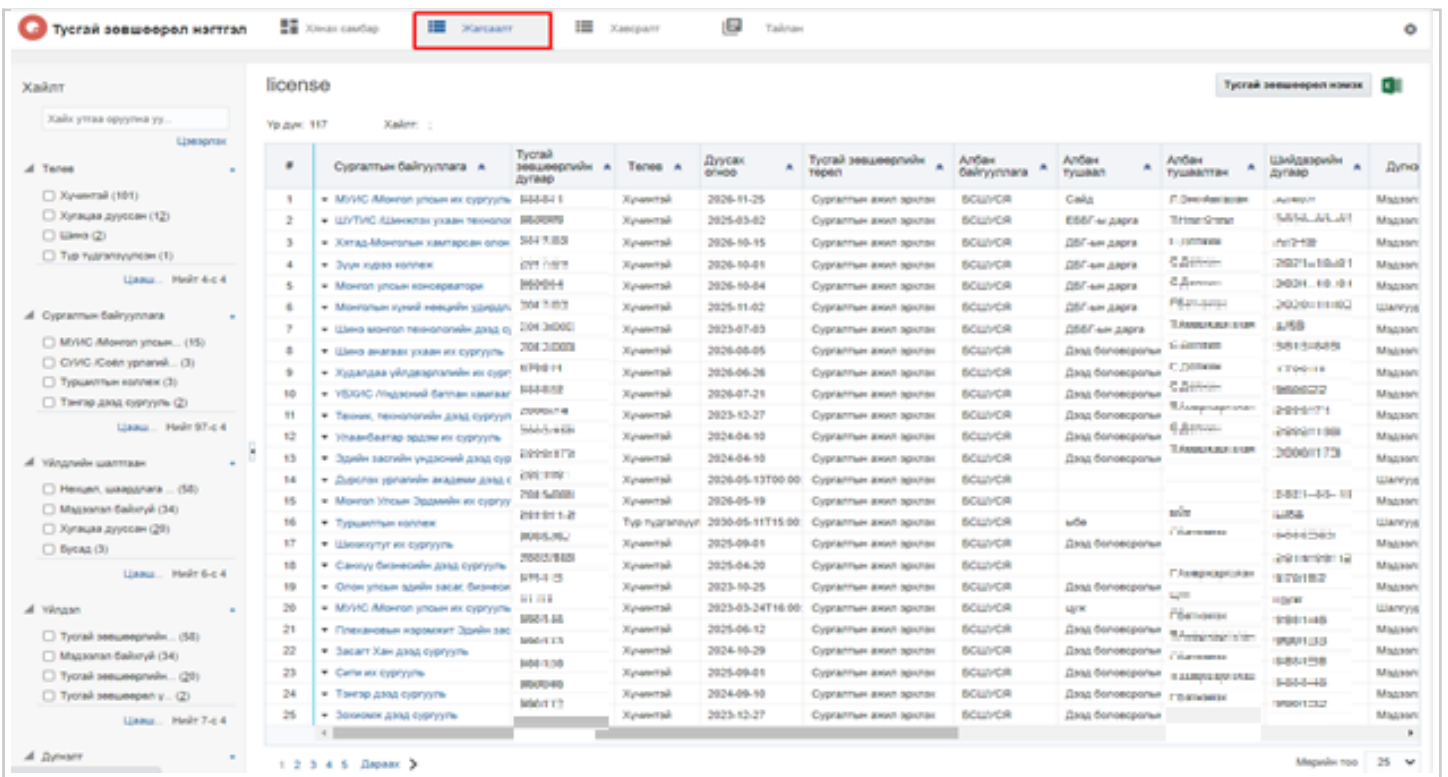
Тусгай зөвшөөрөл нэгтгэл | Хянах самбар | Жагсаалт | Хавсралт | Тайлан

Хайлт

Хайх утгаа оруулна уу...

Цэвэрлэх

Төлөв
☐ Хүчинтэй (101)
☐ Хугацаа дууссан (12)
☐ Шинэ (2)
☐ Түр түдгэлзүүлсэн (1)
Цааш... Нийт 4-с 4

Сургалтын байгууллага
☐ МУИС /Монгол улсын... (15)
☐ СУИС /Соёл урлагий... (3)
☐ Турщилтын коллеж (3)
☐ Тэнгэр дээд сургууль (2)
Цааш... Нийт 97-с 4

Үйлдлийн шалтгаан
☐ Нөхцөл, шаардлага ... (58)
☐ Мэдээлэл байхгүй (34)
☐ Хугацаа дууссан (20)
☐ Бусад (3)
Цааш... Нийт 6-с 4

Үйлдэл
☐ Тусгай зөвшөөрлийн... (58)
☐ Мэдээлэл байхгүй (34)
☐ Тусгай зөвшөөрлийн... (20)
☐ Тусгай зөвшөөрөл у... (2)
Цааш... Нийт 7-с 4

Дүгнэлт

license

Тусгай зөвшөөрөл нэмэх

Үр дүн: 117 Хайлт: :

| # | Сургалтын байгууллага | Тусгай зөвшөөрлийн дугаар | Төлөв | Дуусах огноо | Тусгай зөвшөөрлийн төрөл | Албан байгууллага | Албан тушаал | Албан тушаалтан | Шийдвэрийн дугаар | Дүгн |
|---|---|---|---|---|---|---|---|---|---|---|
| 1 | МУИС /Монгол улсын их сургууль | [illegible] | Хүчинтэй | 2026-11-25 | Сургалтын ажил эрхлэх | БСШУСЯ | Сайд | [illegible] | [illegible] | Мэдээл |
| 2 | ШУТИС /Шинжлэх ухаан технолог | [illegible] | Хүчинтэй | 2025-03-02 | Сургалтын ажил эрхлэх | БСШУСЯ | ЕББГ-ын дарга | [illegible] | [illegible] | Мэдээл |
| 3 | Хятад-Монголын хамтарсан олон | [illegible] | Хүчинтэй | 2026-10-15 | Сургалтын ажил эрхлэх | БСШУСЯ | ДБГ-ын дарга | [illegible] | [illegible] | Мэдээл |
| 4 | Зуун хуруу коллеж | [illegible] | Хүчинтэй | 2026-10-01 | Сургалтын ажил эрхлэх | БСШУСЯ | ДБГ-ын дарга | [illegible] | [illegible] | Мэдээл |
| 5 | Монгол улсын консерватори | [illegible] | Хүчинтэй | 2026-10-04 | Сургалтын ажил эрхлэх | БСШУСЯ | ДБГ-ын дарга | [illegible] | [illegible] | Мэдээл |
| 6 | Монголын хүний эмнэлгийн удирдл | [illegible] | Хүчинтэй | 2025-11-02 | Сургалтын ажил эрхлэх | БСШУСЯ | ДБГ-ын дарга | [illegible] | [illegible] | Шалгуу |
| 7 | Шинэ монгол технологийн дээд с | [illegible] | Хүчинтэй | 2023-07-03 | Сургалтын ажил эрхлэх | БСШУСЯ | ДББГ-ын дарга | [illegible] | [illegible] | Мэдээл |
| 8 | Шинэ анагаах ухааны их сургууль | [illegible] | Хүчинтэй | 2026-08-05 | Сургалтын ажил эрхлэх | БСШУСЯ | Дээд боловсролы | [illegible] | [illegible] | Мэдээл |
| 9 | Худалдаа үйлдвэрлэлийн их сург | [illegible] | Хүчинтэй | 2026-06-26 | Сургалтын ажил эрхлэх | БСШУСЯ | Дээд боловсролы | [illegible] | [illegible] | Мэдээл |
| 10 | УБХИС /Улаанбаатар хамгаал | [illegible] | Хүчинтэй | 2026-07-21 | Сургалтын ажил эрхлэх | БСШУСЯ | Дээд боловсролы | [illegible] | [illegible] | Мэдээл |
| 11 | Техник, технологийн дээд сургуул | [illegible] | Хүчинтэй | 2023-12-27 | Сургалтын ажил эрхлэх | БСШУСЯ | Дээд боловсролы | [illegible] | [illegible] | Мэдээл |
| 12 | Улаанбаатар эрдэм их сургууль | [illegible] | Хүчинтэй | 2024-04-10 | Сургалтын ажил эрхлэх | БСШУСЯ | Дээд боловсролы | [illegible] | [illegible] | Мэдээл |
| 13 | Эдийн засгийн үндэсний дээд сур | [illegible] | Хүчинтэй | 2024-04-10 | Сургалтын ажил эрхлэх | БСШУСЯ | Дээд боловсролы | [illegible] | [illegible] | Мэдээл |
| 14 | Дүрслэх урлагийн академи дээд с | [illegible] | Хүчинтэй | 2026-05-13T00:00 | Сургалтын ажил эрхлэх | БСШУСЯ | | | | Шалгуу |
| 15 | Монгол Улсын Эрдмийн их сургуул | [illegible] | Хүчинтэй | 2026-05-19 | Сургалтын ажил эрхлэх | БСШУСЯ | | | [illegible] | Мэдээл |
| 16 | Туршилтын коллеж | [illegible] | Түр түдгэлзүүл | 2030-05-11T15:00 | Сургалтын ажил эрхлэх | БСШУСЯ | ыбе | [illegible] | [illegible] | Шалгуу |
| 17 | Шинэхүтүг их сургууль | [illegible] | Хүчинтэй | 2025-09-01 | Сургалтын ажил эрхлэх | БСШУСЯ | Дээд боловсролы | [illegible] | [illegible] | Мэдээл |
| 18 | Санхүү бизнесийн дээд сургууль | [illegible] | Хүчинтэй | 2025-04-20 | Сургалтын ажил эрхлэх | БСШУСЯ | | | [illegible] | Мэдээл |
| 19 | Олон улсын эдийн засаг бизнеси | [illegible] | Хүчинтэй | 2023-10-25 | Сургалтын ажил эрхлэх | БСШУСЯ | Дээд боловсролы | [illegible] | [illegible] | Мэдээл |
| 20 | МУИС /Монгол улсын их сургууль | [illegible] | Хүчинтэй | 2023-03-24T16:00 | Сургалтын ажил эрхлэх | БСШУСЯ | цук | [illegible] | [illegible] | Шалгуу |
| 21 | Плехановын нэрэмжит Эдийн зас | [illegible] | Хүчинтэй | 2026-06-12 | Сургалтын ажил эрхлэх | БСШУСЯ | Дээд боловсролы | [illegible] | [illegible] | Мэдээл |
| 22 | Засагт Хан дээд сургууль | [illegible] | Хүчинтэй | 2024-10-29 | Сургалтын ажил эрхлэх | БСШУСЯ | Дээд боловсролы | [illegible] | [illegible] | Мэдээл |
| 23 | Сити их сургууль | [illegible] | Хүчинтэй | 2025-09-01 | Сургалтын ажил эрхлэх | БСШУСЯ | Дээд боловсролы | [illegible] | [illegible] | Мэдээл |
| 24 | Тэнгэр дээд сургууль | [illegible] | Хүчинтэй | 2024-09-10 | Сургалтын ажил эрхлэх | БСШУСЯ | Дээд боловсролы | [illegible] | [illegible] | Мэдээл |
| 25 | Зохиомж дээд сургууль | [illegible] | Хүчинтэй | 2023-12-27 | Сургалтын ажил эрхлэх | БСШУСЯ | Дээд боловсролы | | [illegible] | Мэдээл |

1 2 3 4 5 Дараах

Мөрийн тоо 25